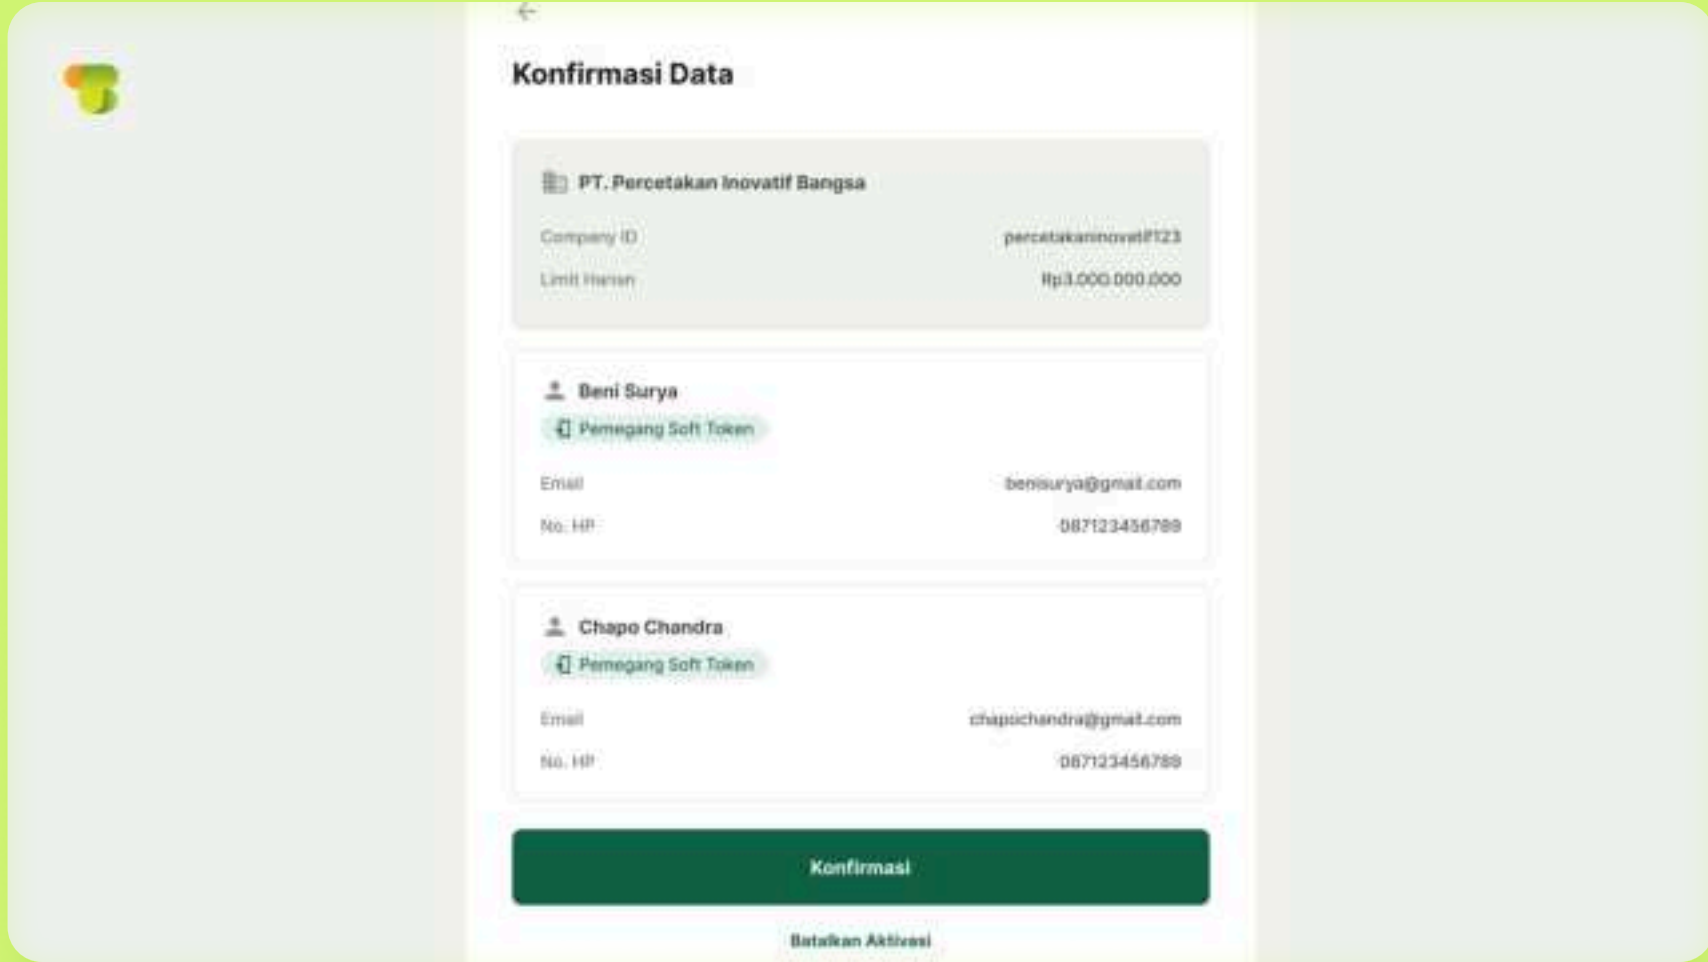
Konfirmasi Data

PT. Percetakan Inovatif Bangsa

Company ID percetakaninovatif123

Limit Harian Rp3.000.000.000

Beni Surya

Pemegang Soft Token

Email benisurya@gmail.com

No. HP 087123456789

Chapo Chandra

Pemegang Soft Token

Email chapochandra@gmail.com

No. HP 087123456789

Konfirmasi

Batalkan Aktivasi